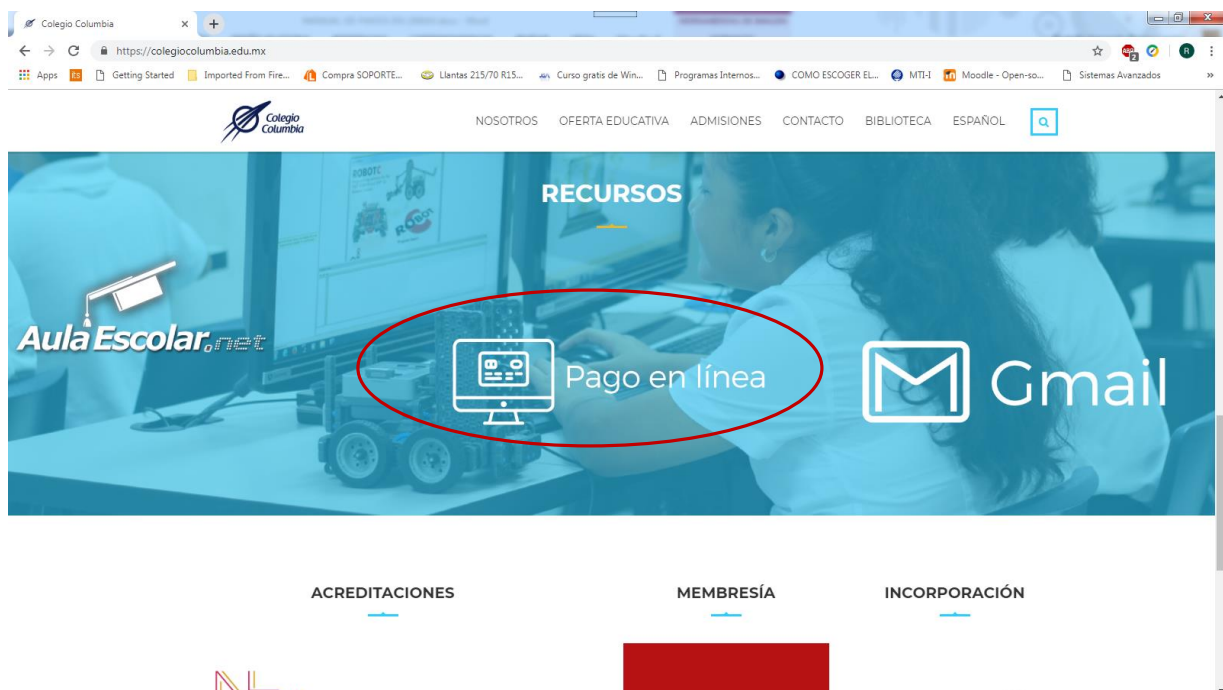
Colegio Columbia ×

https://colegiocolumbia.edu.mx

Apps | Getting Started | Imported From Fire... | Compra SOPORTE... | Llantas 215/70 R15... | Curso gratis de Win... | Programas Internos... | COMO ESCOGER EL... | MTI-I | Moodle - Open-so... | Sistemas Avanzados

Colegio Columbia

NOSOTROS OFERTA EDUCATIVA ADMISIONES CONTACTO BIBLIOTECA ESPAÑOL

RECURSOS

AulaEscolar.net

Pago en línea

Gmail

ACREDITACIONES

MEMBRESÍA

INCORPORACIÓN